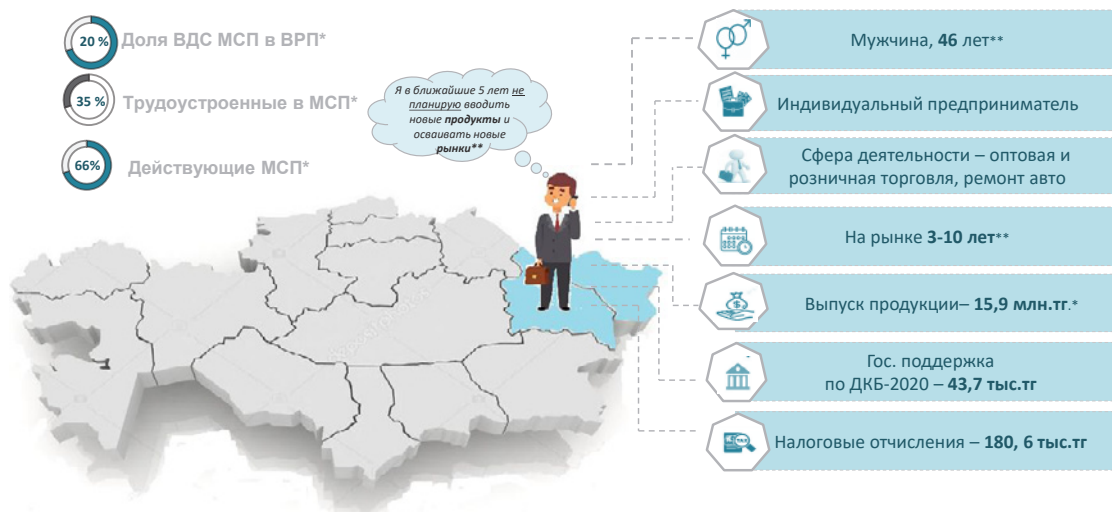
20 % Доля ВДС МСП в ВРП*

35 % Трудоустроенные в МСП*

66% Действующие МСП*

Я в ближайшие 5 лет не планирую вводить новые продукты и осваивать новые рынки**

Мужчина, 46 лет**

Индивидуальный предприниматель

Сфера деятельности – оптовая и розничная торговля, ремонт авто

На рынке 3-10 лет**

Выпуск продукции– 15,9 млн.тг.*

Гос. поддержка по ДКБ-2020 – 43,7 тыс.тг

Налоговые отчисления – 180, 6 тыс.тг